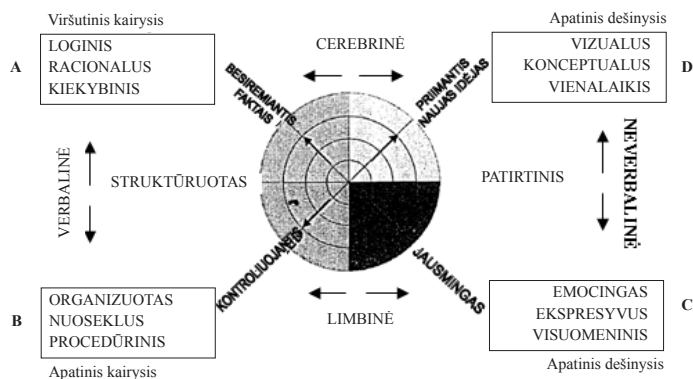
Viršutinis kairysis

A

LOGINIS
RACIONALUS
KIEKYBINIS

CEREBRINĖ

Apatinis dešinysis

D

VIZUALUS
KONCEPTUALUS
VIENALAIKIS

BESIREMIANTIS FAKTAIS

PRIIMANTIS NAUJAS IDĖJAS

VERBALINĖ

STRUKTŪRUOTAS

PATIRTINIS

NEVERBALINĖ

KONTROLIUOJANTIS

JAUSMINGAS

B

ORGANIZUOTAS
NUOSEKLUS
PROCEDŪRINIS

LIMBINĖ

EMOCINGAS
EKSPRESYVUS
VISUOMENINIS

C

Apatinis kairysis

Apatinis dešinysis